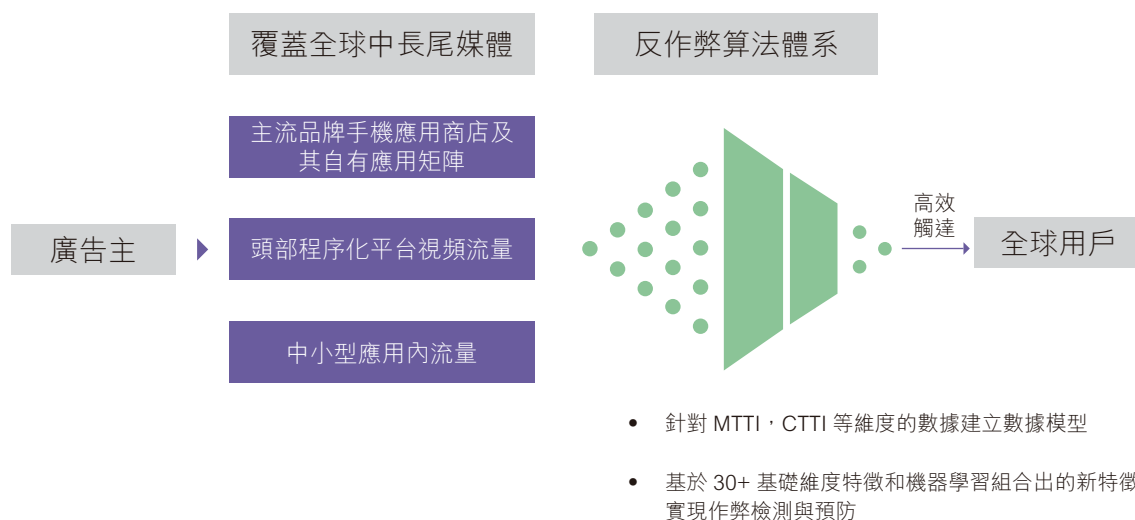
覆蓋全球中長尾媒體

反作弊算法體系

主流品牌手機應用商店及其自有應用矩陣

廣告主

頭部程序化平台視頻流量

中小型應用內流量

高效觸達

全球用戶

• 針對 MTTI，CTTI 等維度的數據建立數據模型

• 基於 30+ 基礎維度特徵和機器學習組合出的新特徵實現作弊檢測與預防